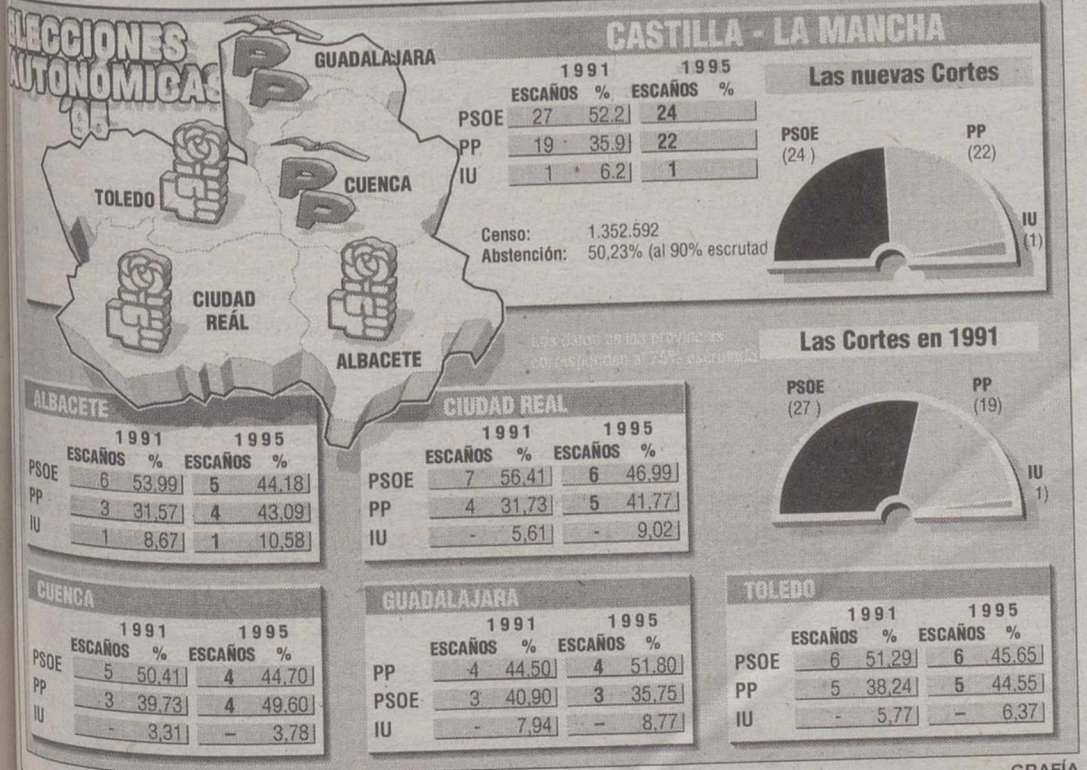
ELECCIONES AUTONÓMICAS '95

GUADALAJARA

TOLEDO

CUENCA

CIUDAD REAL

ALBACETE

CASTILLA - LA MANCHA

| | 1991 ESCAÑOS | % | 1995 ESCAÑOS | % |
|---|---|---|---|---|
| PSOE | 27 | 52.2 | 24 | |
| PP | 19 | 35.9 | 22 | |
| IU | 1 | 6.2 | 1 | |

Censo: 1.352.592
Abstención: 50,23% (al 90% escrutad

Las nuevas Cortes

PSOE (24)
PP (22)
IU (1)

Los datos de las provincias corresponden al 75% escrutado

Las Cortes en 1991

PSOE (27)
PP (19)
IU 1)

ALBACETE

| | 1991 ESCAÑOS | % | 1995 ESCAÑOS | % |
|---|---|---|---|---|
| PSOE | 6 | 53,99 | 5 | 44,18 |
| PP | 3 | 31,57 | 4 | 43,09 |
| IU | 1 | 8,67 | 1 | 10,58 |

CIUDAD REAL

| | 1991 ESCAÑOS | % | 1995 ESCAÑOS | % |
|---|---|---|---|---|
| PSOE | 7 | 56,41 | 6 | 46,99 |
| PP | 4 | 31,73 | 5 | 41,77 |
| IU | - | 5,61 | - | 9,02 |

CUENCA

| | 1991 ESCAÑOS | % | 1995 ESCAÑOS | % |
|---|---|---|---|---|
| PSOE | 5 | 50,41 | 4 | 44,70 |
| PP | 3 | 39,73 | 4 | 49,60 |
| IU | - | 3,31 | – | 3,78 |

GUADALAJARA

| | 1991 ESCAÑOS | % | 1995 ESCAÑOS | % |
|---|---|---|---|---|
| PP | 4 | 44,50 | 4 | 51,80 |
| PSOE | 3 | 40,90 | 3 | 35,75 |
| IU | - | 7,94 | – | 8,77 |

TOLEDO

| | 1991 ESCAÑOS | % | 1995 ESCAÑOS | % |
|---|---|---|---|---|
| PSOE | 6 | 51,29 | 6 | 45,65 |
| PP | 5 | 38,24 | 5 | 44,55 |
| IU | - | 5,77 | – | 6,37 |

GRAFÍA